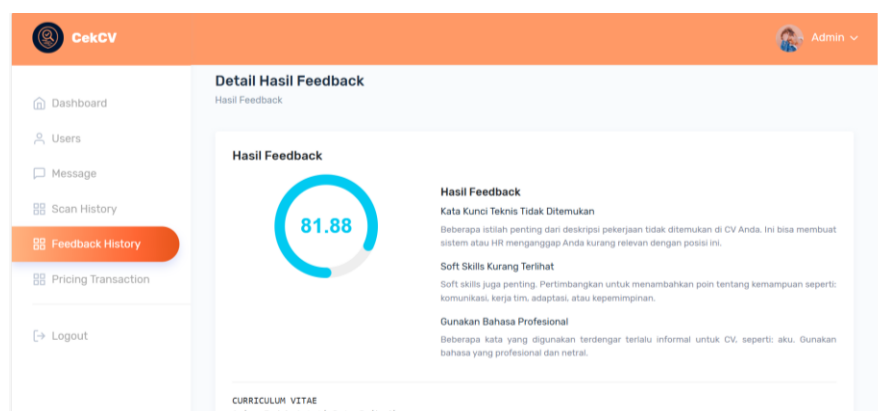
CekCV

Admin

Dashboard
Users
Message
Scan History
Feedback History
Pricing Transaction

Logout

Detail Hasil Feedback
Hasil Feedback

Hasil Feedback

81.88

Hasil Feedback

Kata Kunci Teknis Tidak Ditemukan

Beberapa istilah penting dari deskripsi pekerjaan tidak ditemukan di CV Anda. Ini bisa membuat sistem atau HR menganggap Anda kurang relevan dengan posisi ini.

Soft Skills Kurang Terlihat

Soft skills juga penting. Pertimbangkan untuk menambahkan poin tentang kemampuan seperti: komunikasi, kerja tim, adaptasi, atau kepemimpinan.

Gunakan Bahasa Profesional

Beberapa kata yang digunakan terdengar terlalu informal untuk CV, seperti: aku. Gunakan bahasa yang profesional dan netral.

CURRICULUM VITAE